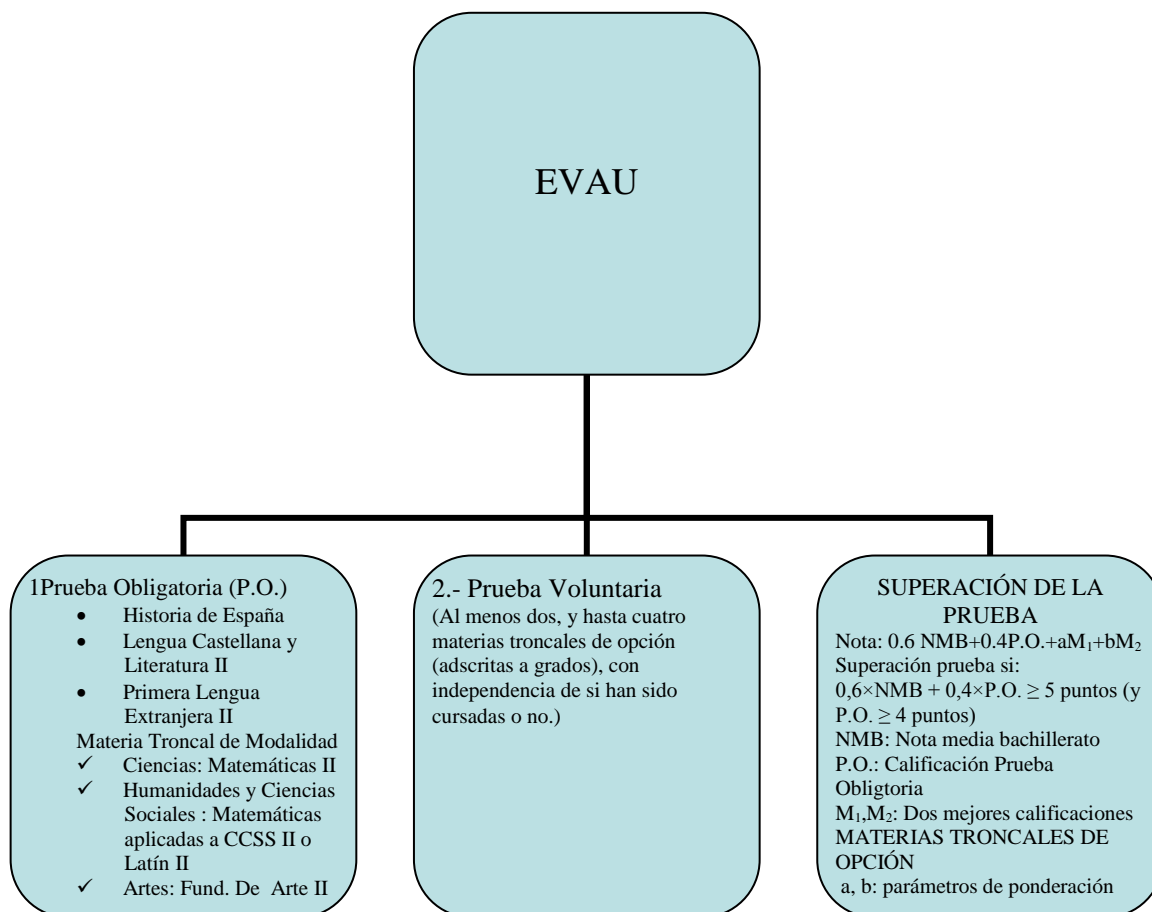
EVAU

1Prueba Obligatoria (P.O.)
- Historia de España
- Lengua Castellana y Literatura II
- Primera Lengua Extranjera II

Materia Troncal de Modalidad
✓ Ciencias: Matemáticas II
✓ Humanidades y Ciencias Sociales : Matemáticas aplicadas a CCSS II o Latín II
✓ Artes: Fund. De Arte II

2.- Prueba Voluntaria
(Al menos dos, y hasta cuatro materias troncales de opción (adscritas a grados), con independencia de si han sido cursadas o no.)

SUPERACIÓN DE LA PRUEBA
Nota: 0.6 NMB+0.4P.O.+a$M_1$+b$M_2$
Superación prueba si:
$0,6\times$NMB + $0,4\times$P.O. $\geq 5$ puntos (y P.O. $\geq 4$ puntos)
NMB: Nota media bachillerato
P.O.: Calificación Prueba Obligtoria
$M_1$,$M_2$: Dos mejores calificaciones MATERIAS TRONCALES DE OPCIÓN
a, b: parámetros de ponderación